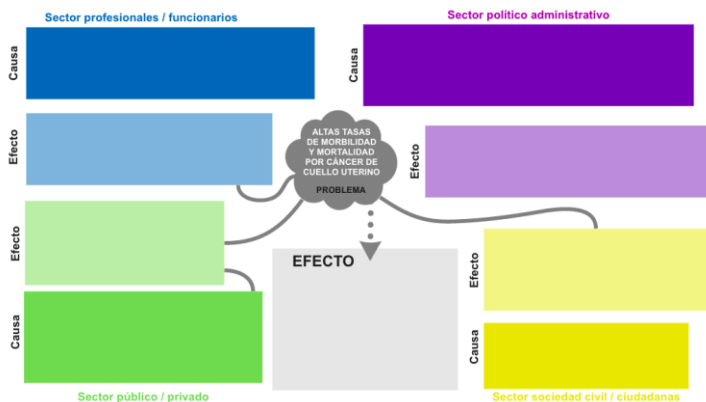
Sector profesionales / funcionarios

Causa

Efecto

Sector político administrativo

Causa

Efecto

ALTAS TASAS DE MORBILIDAD Y MORTALIDAD POR CÁNCER DE CUELLO UTERINO

PROBLEMA

Efecto

Causa

EFECTO

Efecto

Causa

Sector público / privado

Sector sociedad civil / ciudadanas